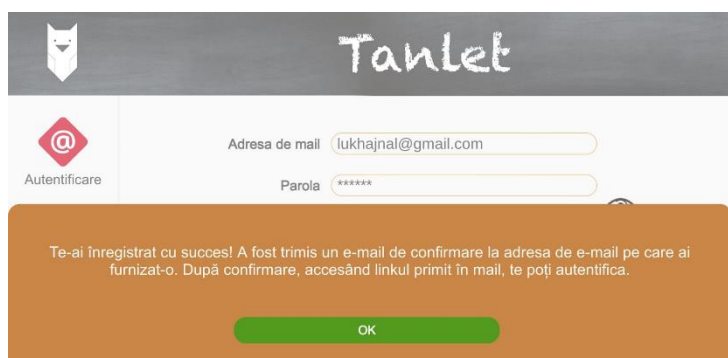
Tanlet

@

Autentificare

Adresa de mail lukhajnal@gmail.com

Parola ******

Te-ai înregistrat cu succes! A fost trimis un e-mail de confirmare la adresa de e-mail pe care ai furnizat-o. După confirmare, accesând linkul primit în mail, te poți autentifica.

OK